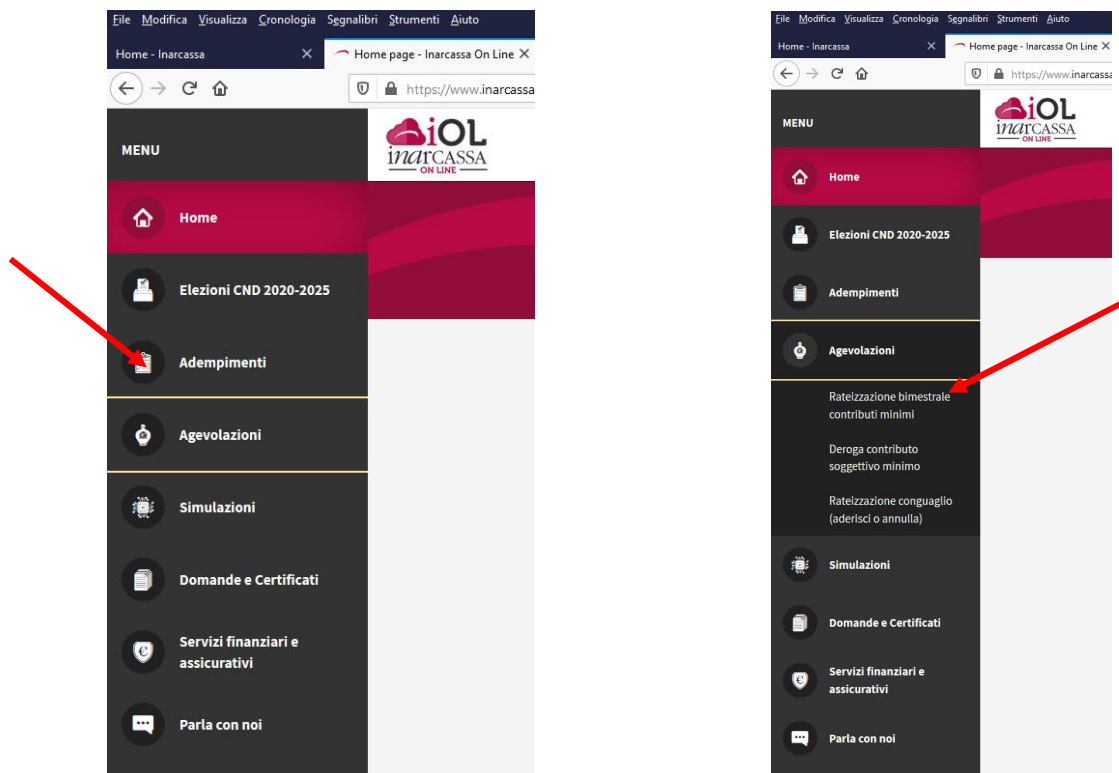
File Modifica Visualizza Cronologia Segnalibri Strumenti Aiuto

Home - Inarcassa ×

Home page - Inarcassa On Line ×

https://www.inarcassa

MENU

iOL inarCASSA ON LINE

Home

Elezioni CND 2020-2025

Adempimenti

Agevolazioni

Simulazioni

Domande e Certificati

Servizi finanziari e assicurativi

Parla con noi

File Modifica Visualizza Cronologia Segnalibri Strumenti Aiuto

Home - Inarcassa ×

Home page - Inarcassa On Line ×

https://www.inarcassa

MENU

iOL inarCASSA ON LINE

Home

Elezioni CND 2020-2025

Adempimenti

Agevolazioni

Rateizzazione bimestrale contributi minimi

Deroga contributo soggettivo minimo

Rateizzazione conguaglio (aderisci o annulla)

Simulazioni

Domande e Certificati

Servizi finanziari e assicurativi

Parla con noi